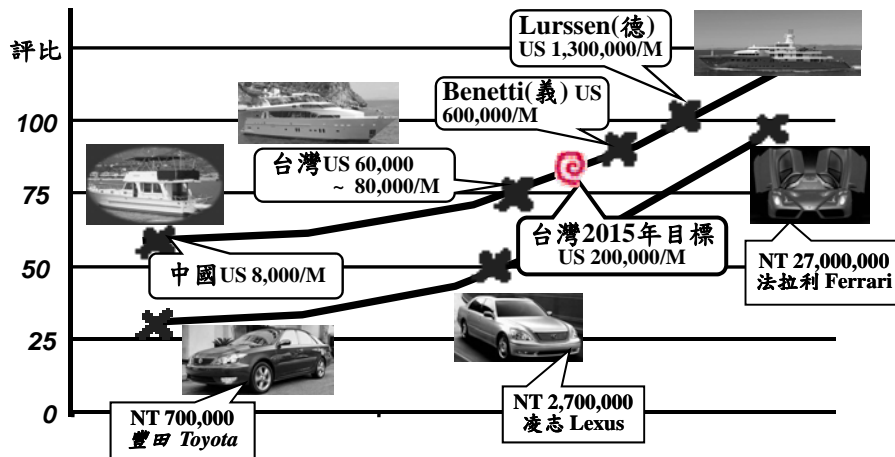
評比

100

75

50

25

0

Lurssen(德)
US 1,300,000/M

Benetti(義) US 600,000/M

台灣US 60,000 ~ 80,000/M

台灣2015年目標
US 200,000/M

中國US 8,000/M

NT 27,000,000
法拉利 Ferrari

NT 700,000
豐田 Toyota

NT 2,700,000
凌志 Lexus